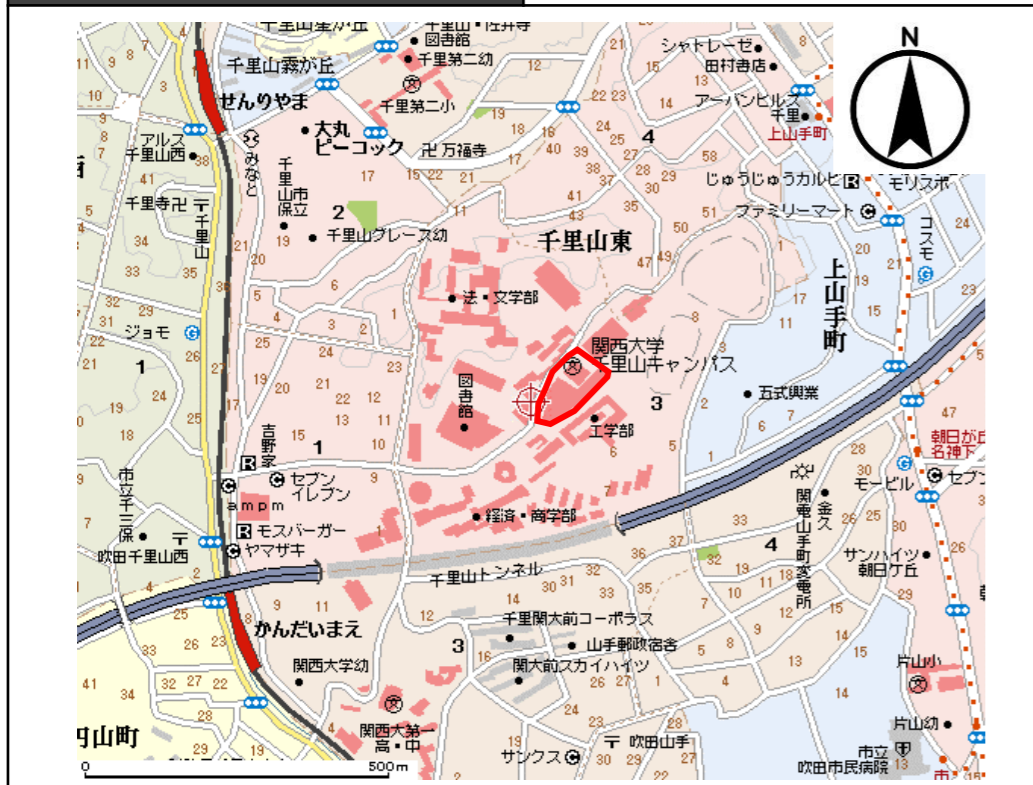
N

千里山星が丘
千里山・佐井寺
図書館
千里第二幼
千里山霧が丘
千里第二小
せんりやま
大丸
ピーコック
万福寺
アルス
千里山西
みなと
千里山市保立
千里寺
千里山
千里山グレース幼
千里山東
法・文学部
ジョモ
関西大学
千里山キャンパス
図書館
工学部
吉野家
セブンイレブン
ampm
モスバーガー
ヤマザキ
市立千三保
吹田千里山西
経済・商学部
千里山トンネル
かんだいまえ
千里関大前コーポラス
山手郵政宿舎
関大前スカイハイツ
関西大学幼
関西大第一高・中
サンクス
吹田山手
山町
シャトレーゼ
田村書店
アーバンヒルズ千里
上山手町
じゅうじゅうカルビ
モリスポ
ファミリーマート
コスモ
上山手町
五式興業
朝日が丘名神下
モービル
セブン
関電山手町変電所
金久
サンハイツ朝日ケ丘
片山小
片山幼
市立
吹田市民病院
0
500m
1
2
3
4